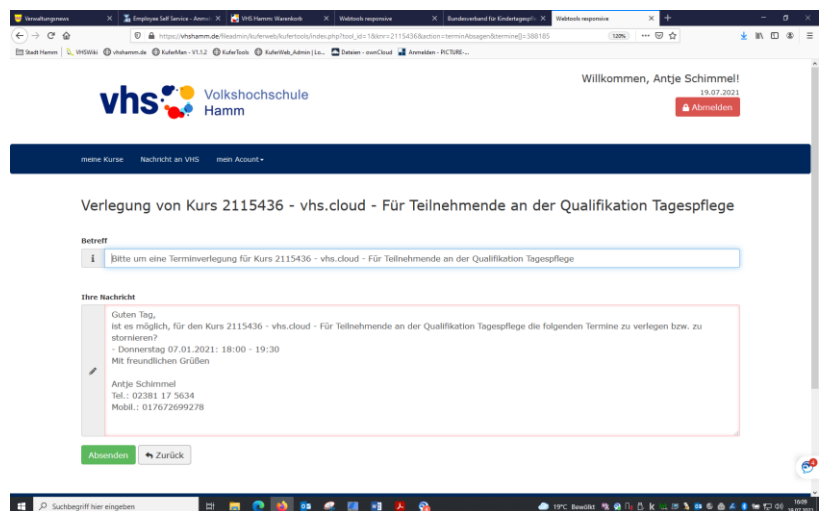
Verwaltungsnews × Employee Self Service - Anmel × VHS Hamm: Warenkorb × Webtools responsive × Bundesverband für Kindertagespfle × Webtools responsive × +

https://vhshamm.de/fileadmin/kuferweb/kufertools/index.php?tool_id=18&knr=2115436&action=terminAbsagen&termine[]=388185 120%

Stadt Hamm VHSWiki vhshamm.de KuferMan - V1.1.2 KuferTools KuferWeb_Admin | Lo... Dateien - ownCloud Anmelden - PICTURE-...

vhs Volkshochschule Hamm

Willkommen, Antje Schimmel!
19.07.2021
Abmelden

meine Kurse Nachricht an VHS mein Acount

Verlegung von Kurs 2115436 - vhs.cloud - Für Teilnehmende an der Qualifikation Tagespflege

Betreff

Bitte um eine Terminverlegung für Kurs 2115436 - vhs.cloud - Für Teilnehmende an der Qualifikation Tagespflege

Ihre Nachricht

Guten Tag,
ist es möglich, für den Kurs 2115436 - vhs.cloud - Für Teilnehmende an der Qualifikation Tagespflege die folgenden Termine zu verlegen bzw. zu stornieren?
- Donnerstag 07.01.2021: 18:00 - 19:30
Mit freundlichen Grüßen

Antje Schimmel
Tel.: 02381 17 5634
Mobil.: 017672699278

Absenden Zurück

Suchbegriff hier eingeben

19°C Bewölkt 16:09 19.07.2021